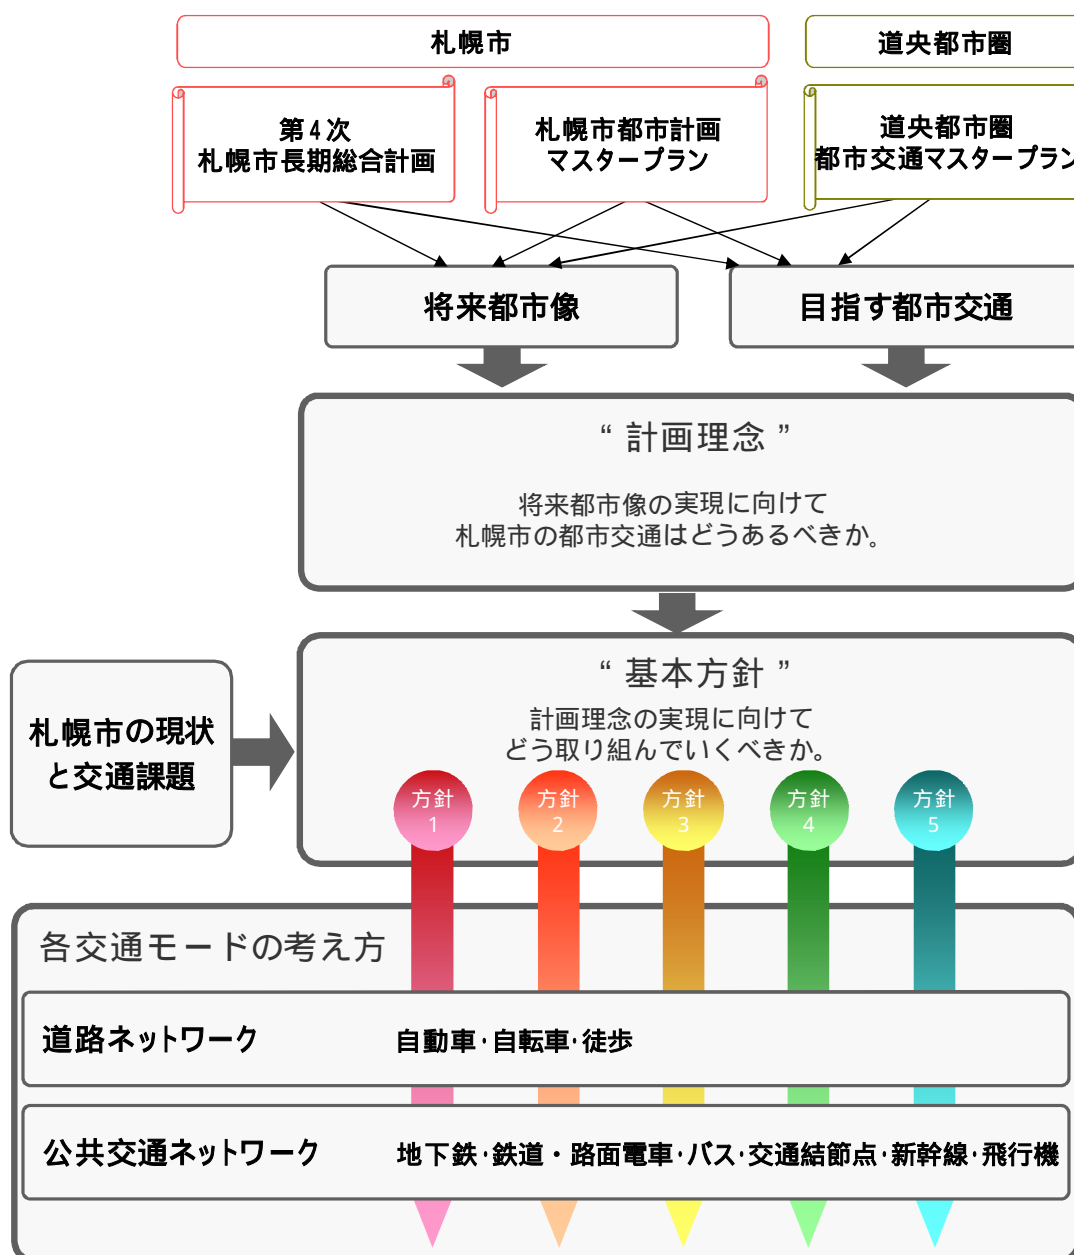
札幌市

道央都市圏

第４次
札幌市長期総合計画

札幌市都市計画
マスタープラン

道央都市圏
都市交通マスタープラン

将来都市像

目指す都市交通

“ 計画理念 ”

将来都市像の実現に向けて
札幌市の都市交通はどうあるべきか。

札幌市の現状
と交通課題

“ 基本方針 ”

計画理念の実現に向けて
どう取り組んでいくべきか。

方針
1

方針
2

方針
3

方針
4

方針
5

各交通モードの考え方

道路ネットワーク

自動車･自転車･徒歩

公共交通ネットワーク

地下鉄･鉄道・路面電車･バス･交通結節点･新幹線･飛行機